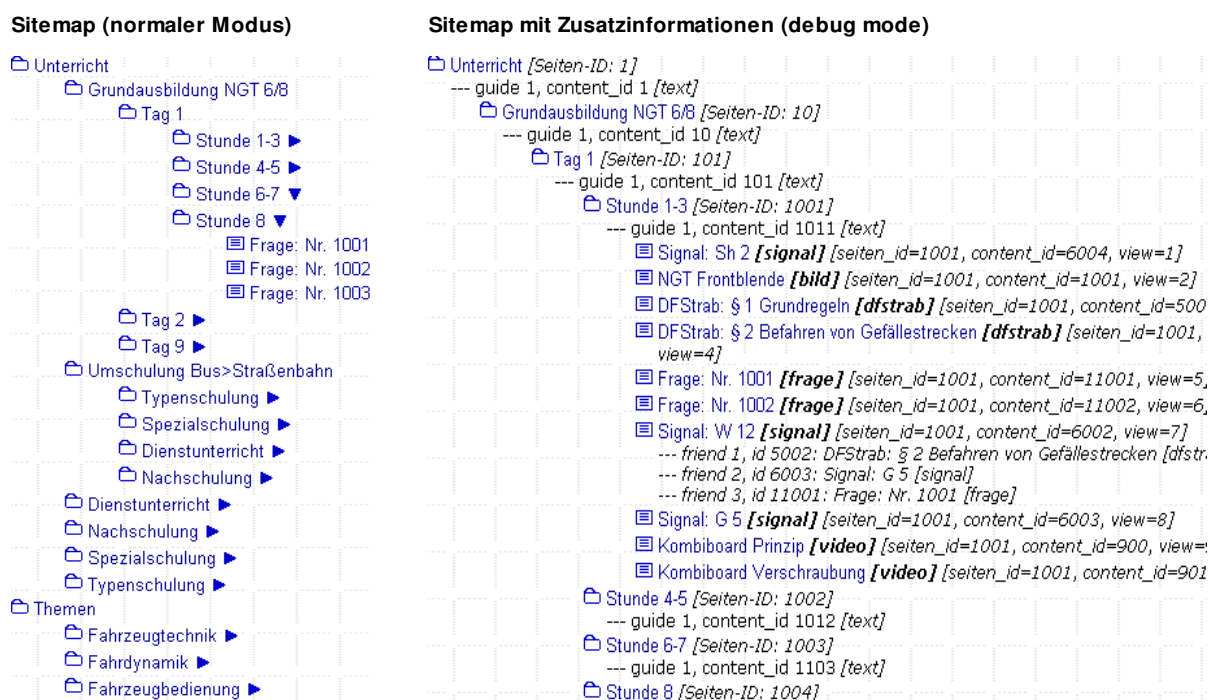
Sitemap (normaler Modus)

Unterricht
Grundausbildung NGT 6/8
Tag 1
Stunde 1-3 ►
Stunde 4-5 ►
Stunde 6-7 ▼
Stunde 8 ▼
Frage: Nr. 1001
Frage: Nr. 1002
Frage: Nr. 1003
Tag 2 ►
Tag 9 ►
Umschulung Bus>Straßenbahn
Typenschulung ►
Spezialschulung ►
Dienstunterricht ►
Nachschulung ►
Dienstunterricht ►
Nachschulung ►
Spezialschulung ►
Typenschulung ►
Themen
Fahrzeugtechnik ►
Fahrdynamik ►
Fahrzeugbedienung ►

Sitemap mit Zusatzinformationen (debug mode)

Unterricht *[Seiten-ID: 1]*
--- guide 1, content_id 1 *[text]*
Grundausbildung NGT 6/8 *[Seiten-ID: 10]*
--- guide 1, content_id 10 *[text]*
Tag 1 *[Seiten-ID: 101]*
--- guide 1, content_id 101 *[text]*
Stunde 1-3 *[Seiten-ID: 1001]*
--- guide 1, content_id 1011 *[text]*
Signal: Sh 2 ***[signal]*** *[seiten_id=1001, content_id=6004, view=1]*
NGT Frontblende ***[bild]*** *[seiten_id=1001, content_id=1001, view=2]*
DFStrab: § 1 Grundregeln ***[dfstrab]*** *[seiten_id=1001, content_id=500*
DFStrab: § 2 Befahren von Gefällestrecken ***[dfstrab]*** *[seiten_id=1001, view=4]*
Frage: Nr. 1001 ***[frage]*** *[seiten_id=1001, content_id=11001, view=5*
Frage: Nr. 1002 ***[frage]*** *[seiten_id=1001, content_id=11002, view=6*
Signal: W 12 ***[signal]*** *[seiten_id=1001, content_id=6002, view=7]*
*--- friend 1, id 5002: DFStrab: § 2 Befahren von Gefällestrecken [dfstra*
*--- friend 2, id 6003: Signal: G 5 [signal]*
*--- friend 3, id 11001: Frage: Nr. 1001 [frage]*
Signal: G 5 ***[signal]*** *[seiten_id=1001, content_id=6003, view=8]*
Kombiboard Prinzip ***[video]*** *[seiten_id=1001, content_id=900, view=*
Kombiboard Verschraubung ***[video]*** *[seiten_id=1001, content_id=901*
Stunde 4-5 *[Seiten-ID: 1002]*
--- guide 1, content_id 1012 *[text]*
Stunde 6-7 *[Seiten-ID: 1003]*
--- guide 1, content_id 1103 *[text]*
Stunde 8 *[Seiten-ID: 1004]*